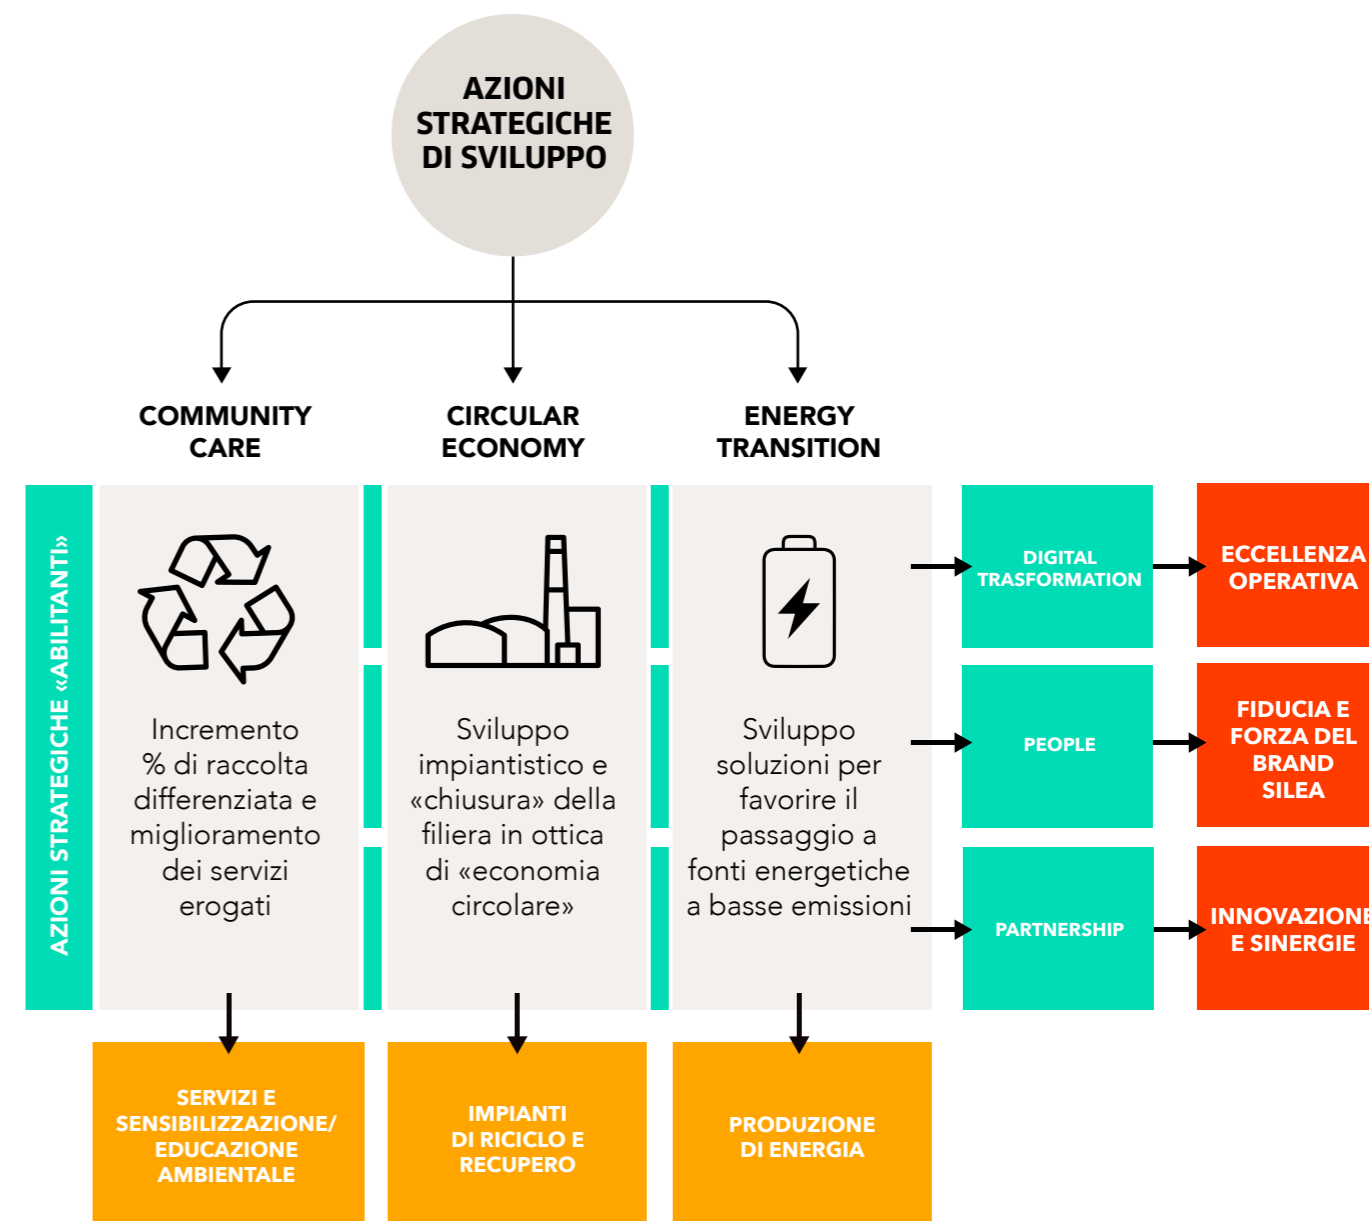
AZIONI STRATEGICHE DI SVILUPPO

COMMUNITY CARE

CIRCULAR ECONOMY

ENERGY TRANSITION

AZIONI STRATEGICHE «ABILITANTI»

Incremento % di raccolta differenziata e miglioramento dei servizi erogati

Sviluppo impiantistico e «chiusura» della filiera in ottica di «economia circolare»

Sviluppo soluzioni per favorire il passaggio a fonti energetiche a basse emissioni

DIGITAL TRASFORMATION

ECCELLENZA OPERATIVA

PEOPLE

FIDUCIA E FORZA DEL BRAND SILEA

PARTNERSHIP

INNOVAZIONE E SINERGIE

SERVIZI E SENSIBILIZZAZIONE/ EDUCAZIONE AMBIENTALE

IMPIANTI DI RICICLO E RECUPERO

PRODUZIONE DI ENERGIA